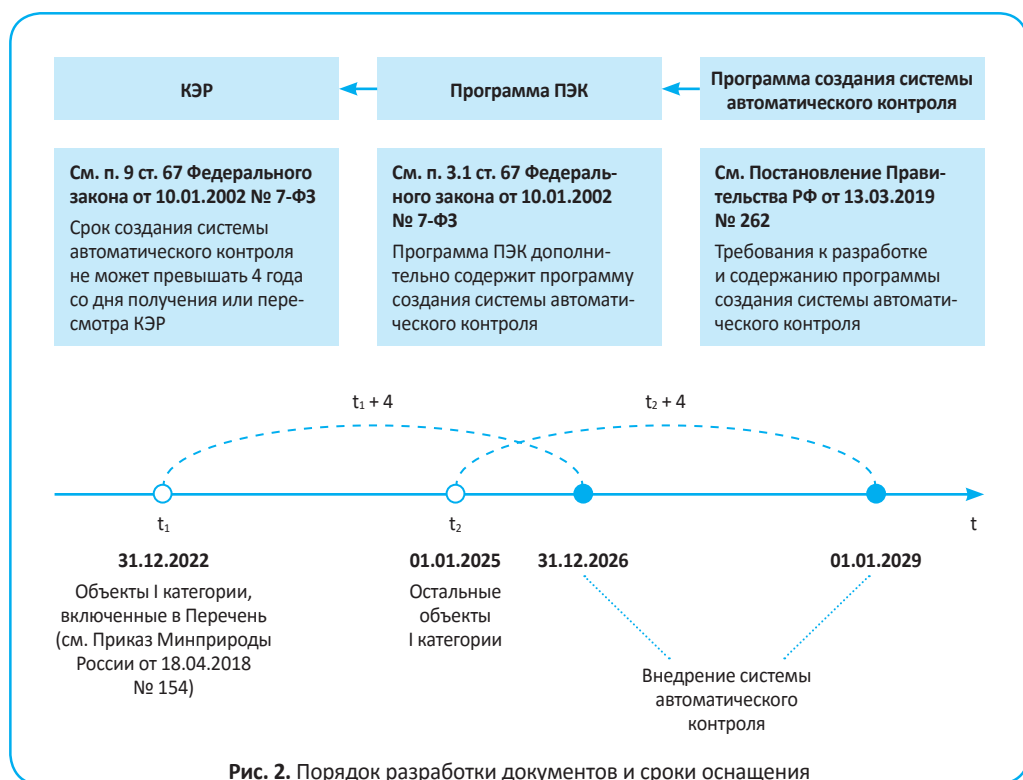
КЭР

Программа ПЭК

Программа создания системы автоматического контроля

См. п. 9 ст. 67 Федерального закона от 10.01.2002 № 7-ФЗ

Срок создания системы автоматического контроля не может превышать 4 года со дня получения или пересмотра КЭР

См. п. 3.1 ст. 67 Федерального закона от 10.01.2002 № 7-ФЗ

Программа ПЭК дополнительно содержит программу создания системы автоматического контроля

См. Постановление Правительства РФ от 13.03.2019 № 262

Требования к разработке и содержанию программы создания системы автоматического контроля

$t_1 + 4$

$t_2 + 4$

$t_1$

$t_2$

t

31.12.2022

Объекты I категории, включенные в Перечень (см. Приказ Минприроды России от 18.04.2018 № 154)

01.01.2025

Остальные объекты I категории

31.12.2026

01.01.2029

Внедрение системы автоматического контроля

Рис. 2. Порядок разработки документов и сроки оснащения